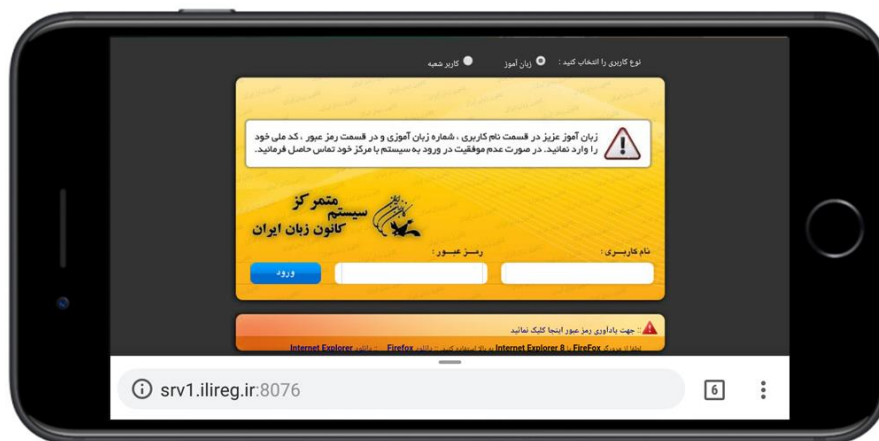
نوع کاربری را انتخاب کنید : زبان آموز کاربر شعبه

زبان آموز عزیز در قسمت نام کاربری ، شماره زبان آموزی و در قسمت رمز عبور ، کد ملی خود را وارد نمائید. در صورت عدم موفقیت در ورود به سیستم با مرکز خود تماس حاصل فرمائید.

سیستم متمرکز کانون زبان ایران

نام کاربری :

رمز عبور :

ورود

: جهت یادآوری رمز عبور اینجا کلیک نمائید

لطفا از مرورگر FireFox یا Internet Explorer 8 به بالا استفاده کنید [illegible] Firefox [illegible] Internet Explorer

srv1.ilireg.ir:8076

6